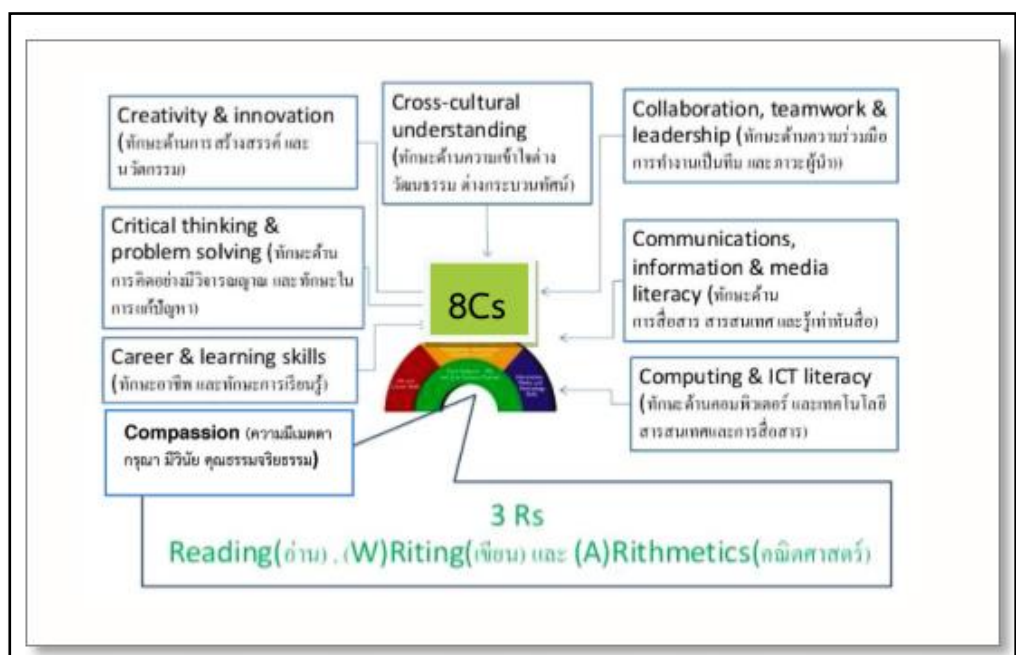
Creativity & innovation (ทักษะด้านการสร้างสรรค์ และนวัตกรรม)

Cross-cultural understanding (ทักษะด้านความเข้าใจต่างวัฒนธรรม ต่างกระบวนทัศน์)

Collaboration, teamwork & leadership (ทักษะด้านความร่วมมือ การทำงานเป็นทีม และภาวะผู้นำ)

Critical thinking & problem solving (ทักษะด้านการคิดอย่างมีวิจารณญาณ และทักษะในการแก้ปัญหา)

8Cs

Communications, information & media literacy (ทักษะด้านการสื่อสาร สารสนเทศ และรู้เท่าทันสื่อ)

Career & learning skills (ทักษะอาชีพ และทักษะการเรียนรู้)

Computing & ICT literacy (ทักษะด้านคอมพิวเตอร์ และเทคโนโลยีสารสนเทศและการสื่อสาร)

Compassion (ความมีเมตตากรุณา มีวินัย คุณธรรมจริยธรรม)

3 Rs
Reading(อ่าน) , (W)Riting(เขียน) และ (A)Rithmetics(คณิตศาสตร์)